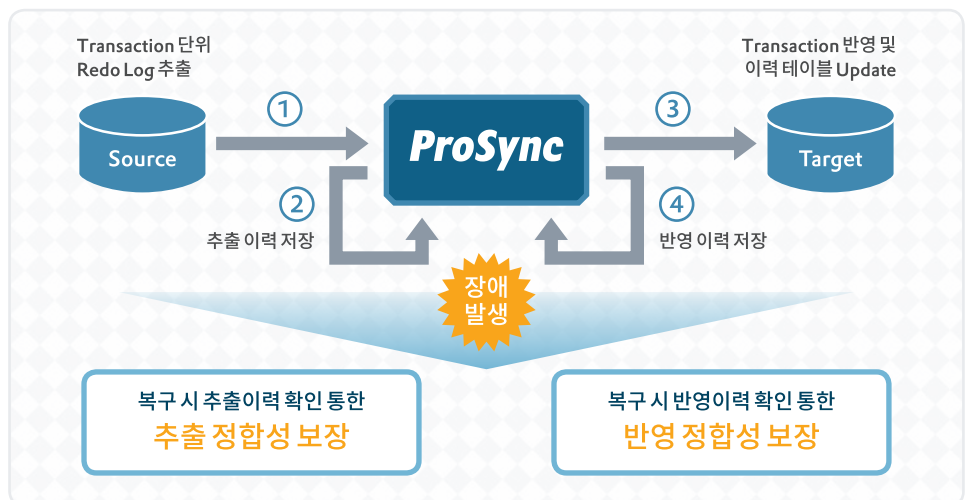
Transaction 단위
Redo Log 추출

Transaction 반영 및
이력 테이블 Update

Source

①

ProSync

③

Target

②

추출 이력 저장

④

반영 이력 저장

장애
발생

복구 시 추출이력 확인 통한
추출 정합성 보장

복구 시 반영이력 확인 통한
반영 정합성 보장